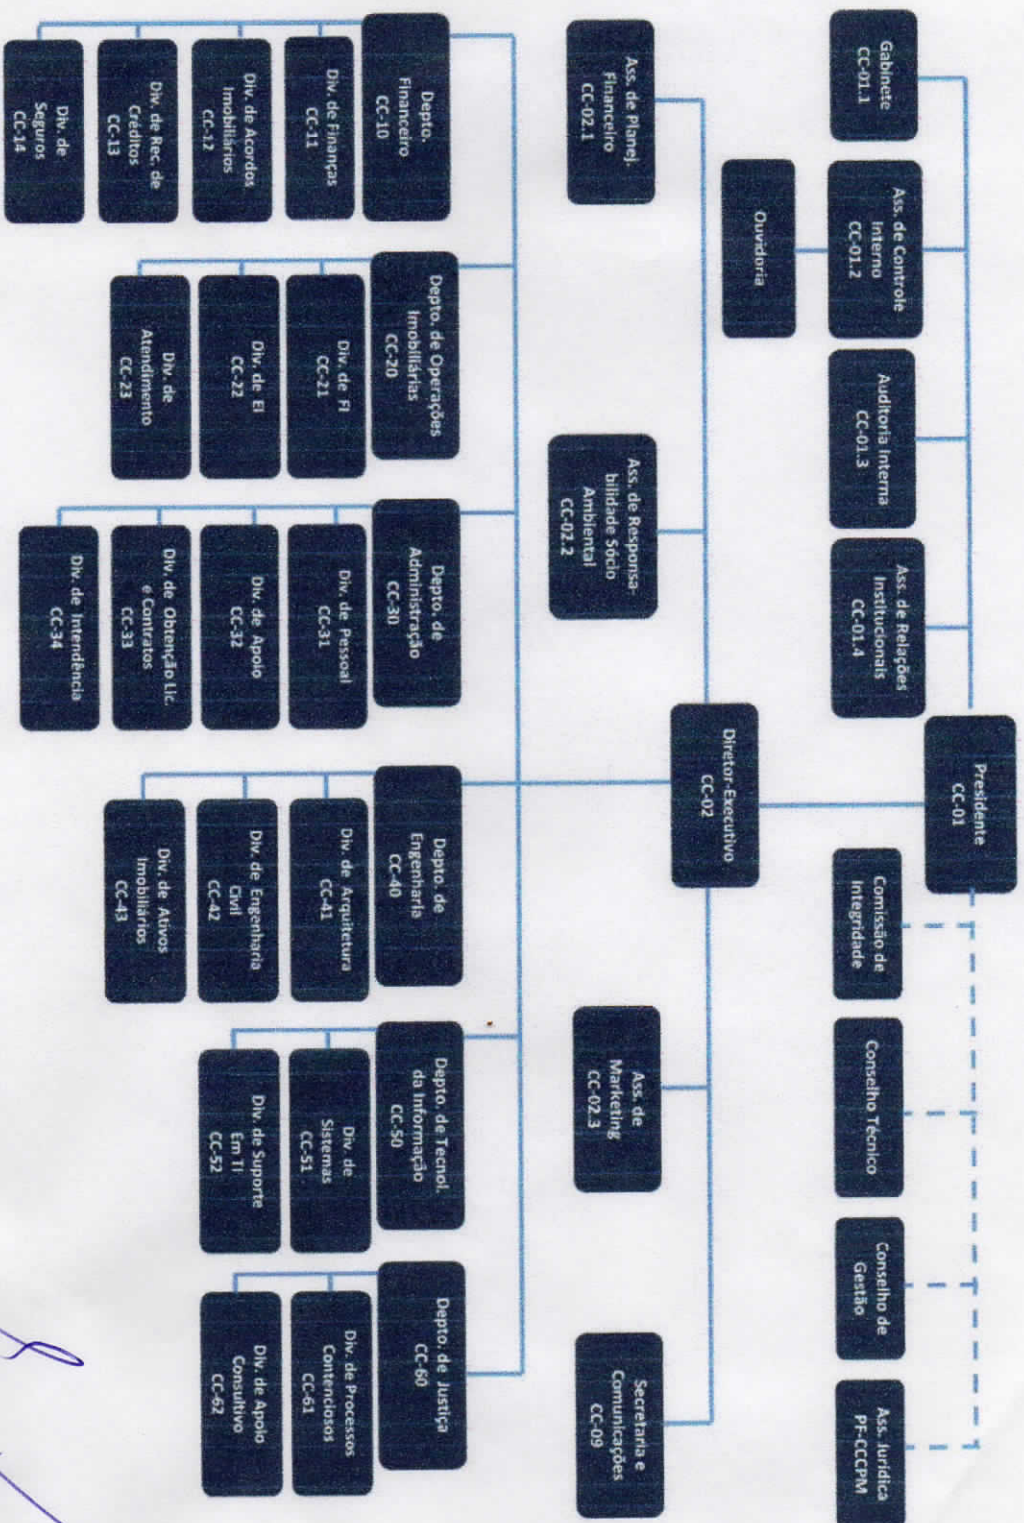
Presidente
CC-01

Gabinete
CC-01.1

Ass. de Controle Interno
CC-01.2

Auditoria Interna
CC-01.3

Ass. de Relações Institucionais
CC-01.4

Comissão de Integridade

Conselho Técnico

Conselho de Gestão

Ass. Jurídica
PF-CCCPM

Diretor-Executivo
CC-02

Ouvidoria

Ass. de Planej. Financeiro
CC-02.1

Ass. de Responsabilidade Sócio Ambiental
CC-02.2

Ass. de Marketing
CC-02.3

Secretaria e Comunicações
CC-09

Depto. Financeiro
CC-10

Div. de Finanças
CC-11

Div. de Acordos Imobiliários
CC-12

Div. de Rec. de Créditos
CC-13

Div. de Seguros
CC-14

Depto. de Operações Imobiliárias
CC-20

Div. de FI
CC-21

Div. de EI
CC-22

Div. de Atendimento
CC-23

Depto. de Administração
CC-30

Div. de Pessoal
CC-31

Div. de Apoio
CC-32

Div. de Obtenção Lic. e Contratos
CC-33

Div. de Intendência
CC-34

Depto. de Engenharia
CC-40

Div. de Arquitetura
CC-41

Div. de Engenharia Civil
CC-42

Div. de Ativos Imobiliários
CC-43

Depto. de Tecnol. da Informação
CC-50

Div. de Sistemas
CC-51

Div. de Suporte Em TI
CC-52

Depto. de Justiça
CC-60

Div. de Processos Contenciosos
CC-61

Div. de Apoio Consultivo
CC-62